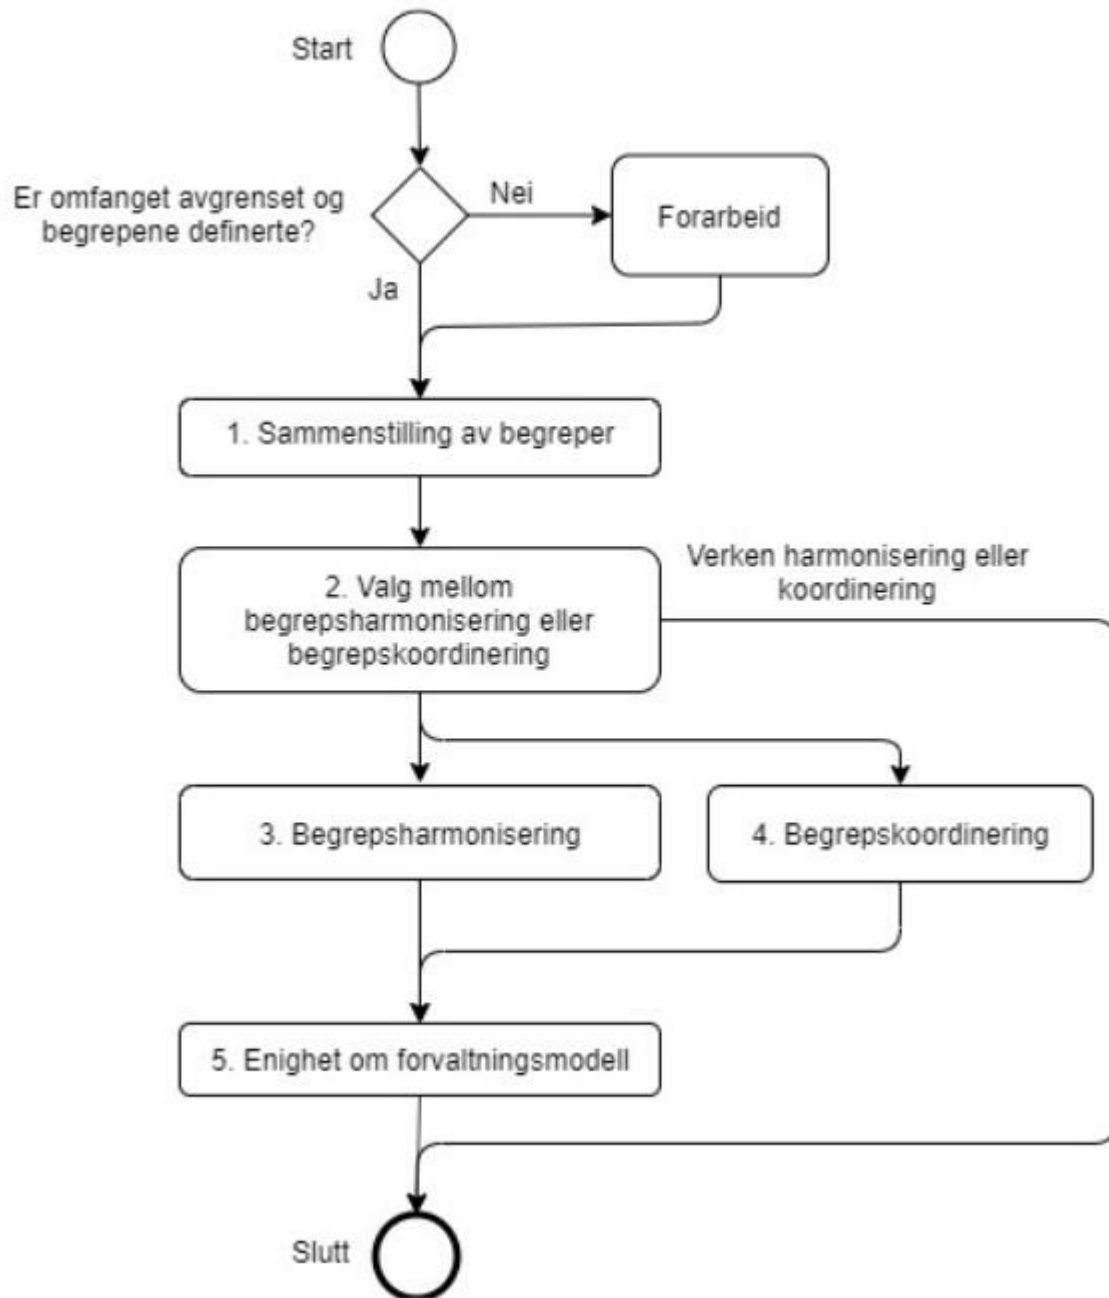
Start

Er omfanget avgrenset og begrepene definerte?

Nei

Forarbeid

Ja

1. Sammenstilling av begreper

2. Valg mellom begrepsharmonisering eller begrepskoordinering

Verken harmonisering eller koordinering

3. Begrepsharmonisering

4. Begrepskoordinering

5. Enighet om forvaltningsmodell

Slutt